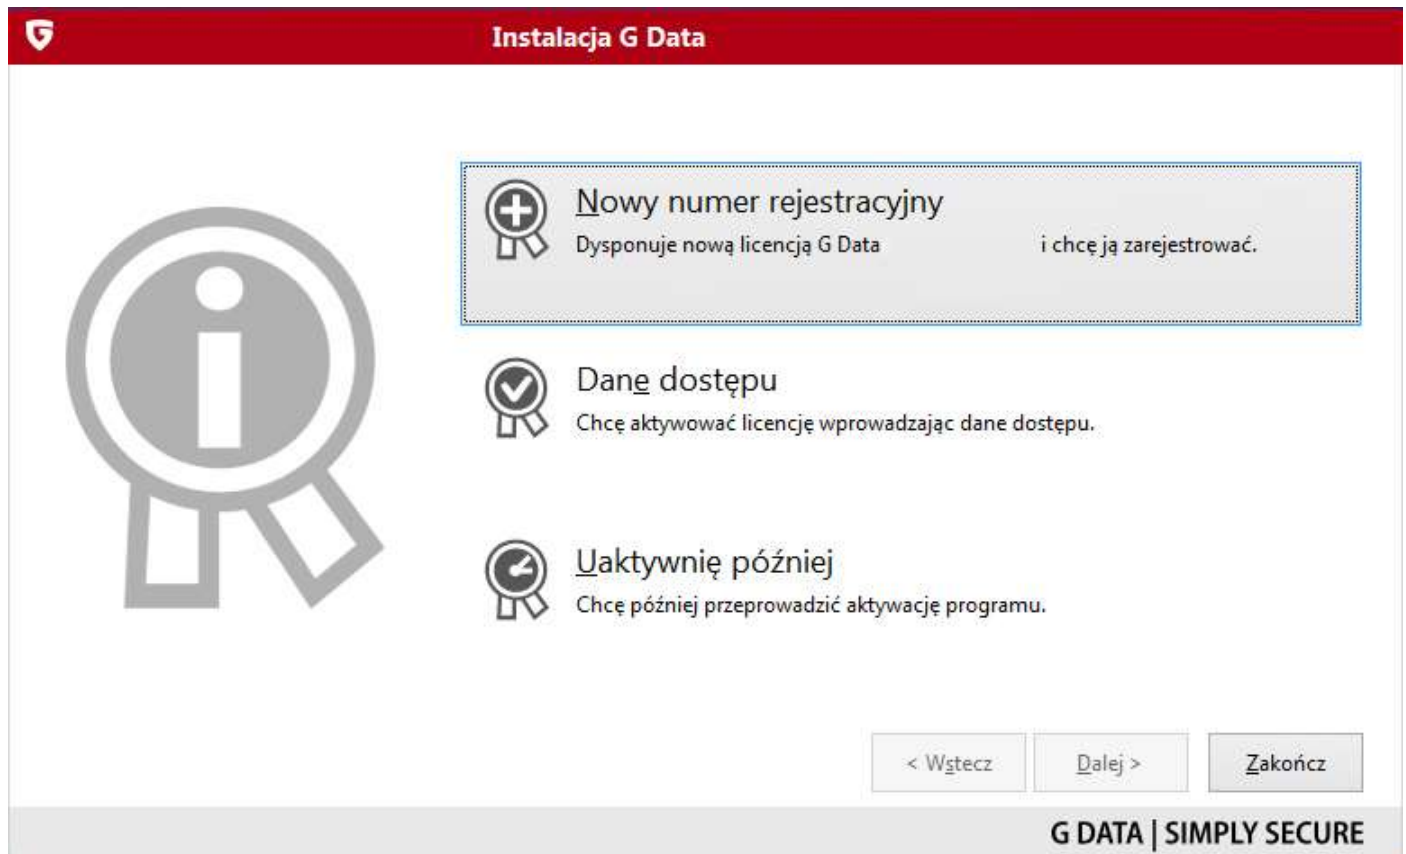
Instalacja G Data

Nowy numer rejestracyjny
Dysponuje nową licencją G Data i chcę ją zarejestrować.

Dane dostępu
Chcę aktywować licencję wprowadzając dane dostępu.

Uaktywnię później
Chcę później przeprowadzić aktywację programu.

< Wstecz
Dalej >
Zakończ

G DATA | SIMPLY SECURE